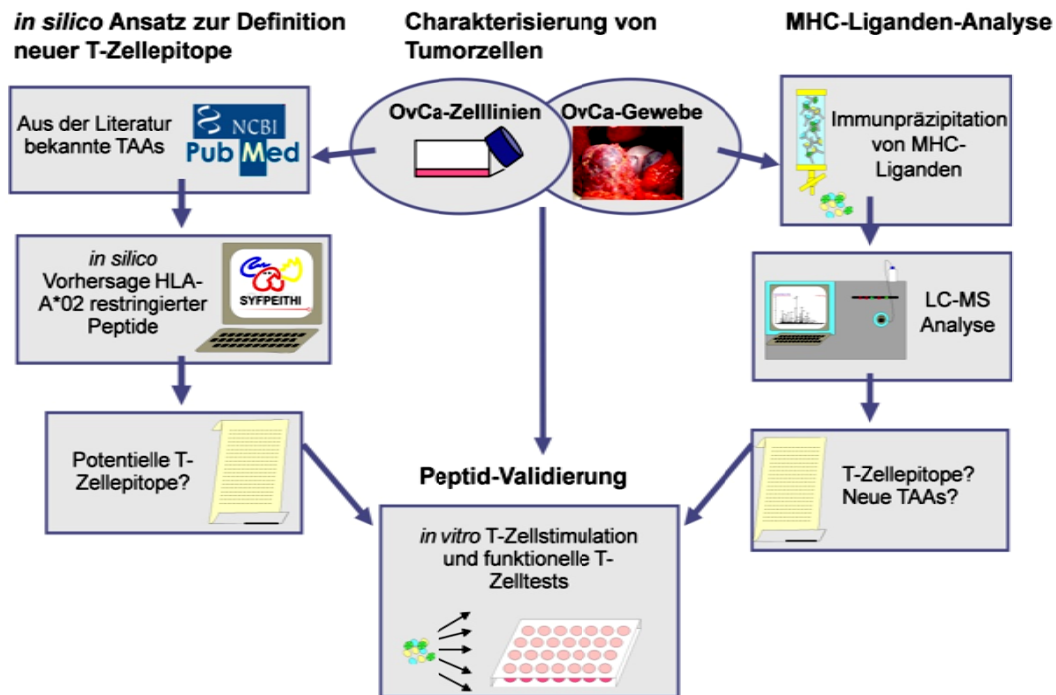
*in silico* Ansatz zur Definition neuer T-Zellepitope

Charakterisierung von Tumorzellen

MHC-Liganden-Analyse

Aus der Literatur bekannte TAAs

NCBI

PubMed

OvCa-Zelllinien

OvCa-Gewebe

Immunpräzipitation von MHC-Liganden

*in silico* Vorhersage HLA-A*02 restringierter Peptide

SYFPEITHI

LC-MS Analyse

Potentielle T-Zellepitope?

Peptid-Validierung

T-Zellepitope? Neue TAAs?

*in vitro* T-Zellstimulation und funktionelle T-Zelltests